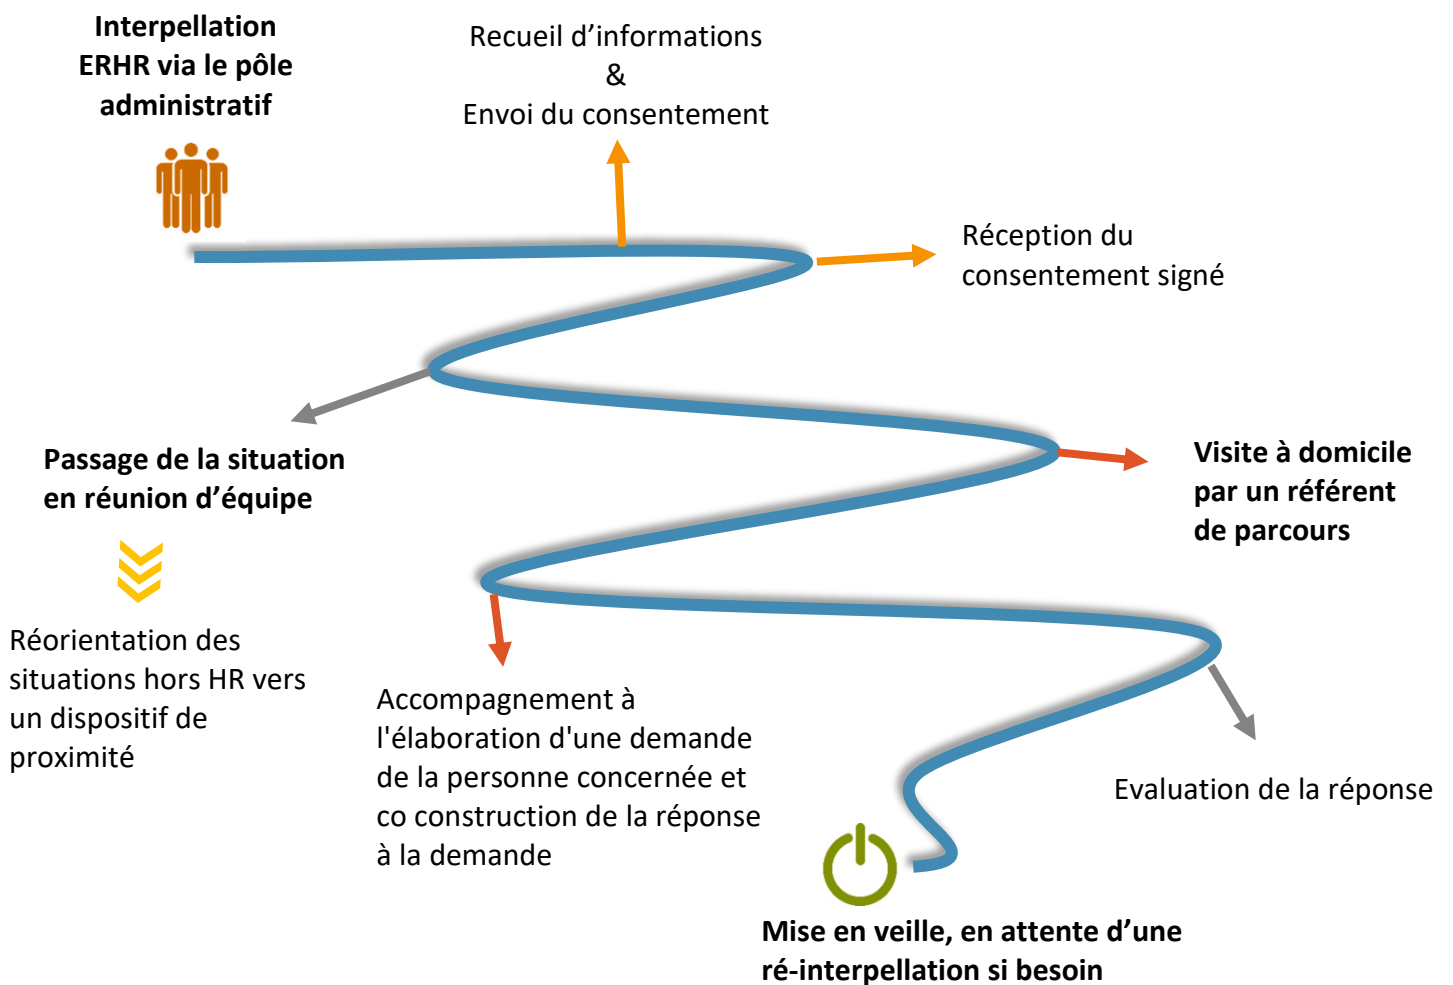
Interpellation ERHR via le pôle administratif

Recueil d'informations
&
Envoi du consentement

Réception du consentement signé

Passage de la situation en réunion d'équipe

Visite à domicile par un référent de parcours

Réorientation des situations hors HR vers un dispositif de proximité

Accompagnement à l'élaboration d'une demande de la personne concernée et co construction de la réponse à la demande

Evaluation de la réponse

Mise en veille, en attente d'une ré-interpellation si besoin